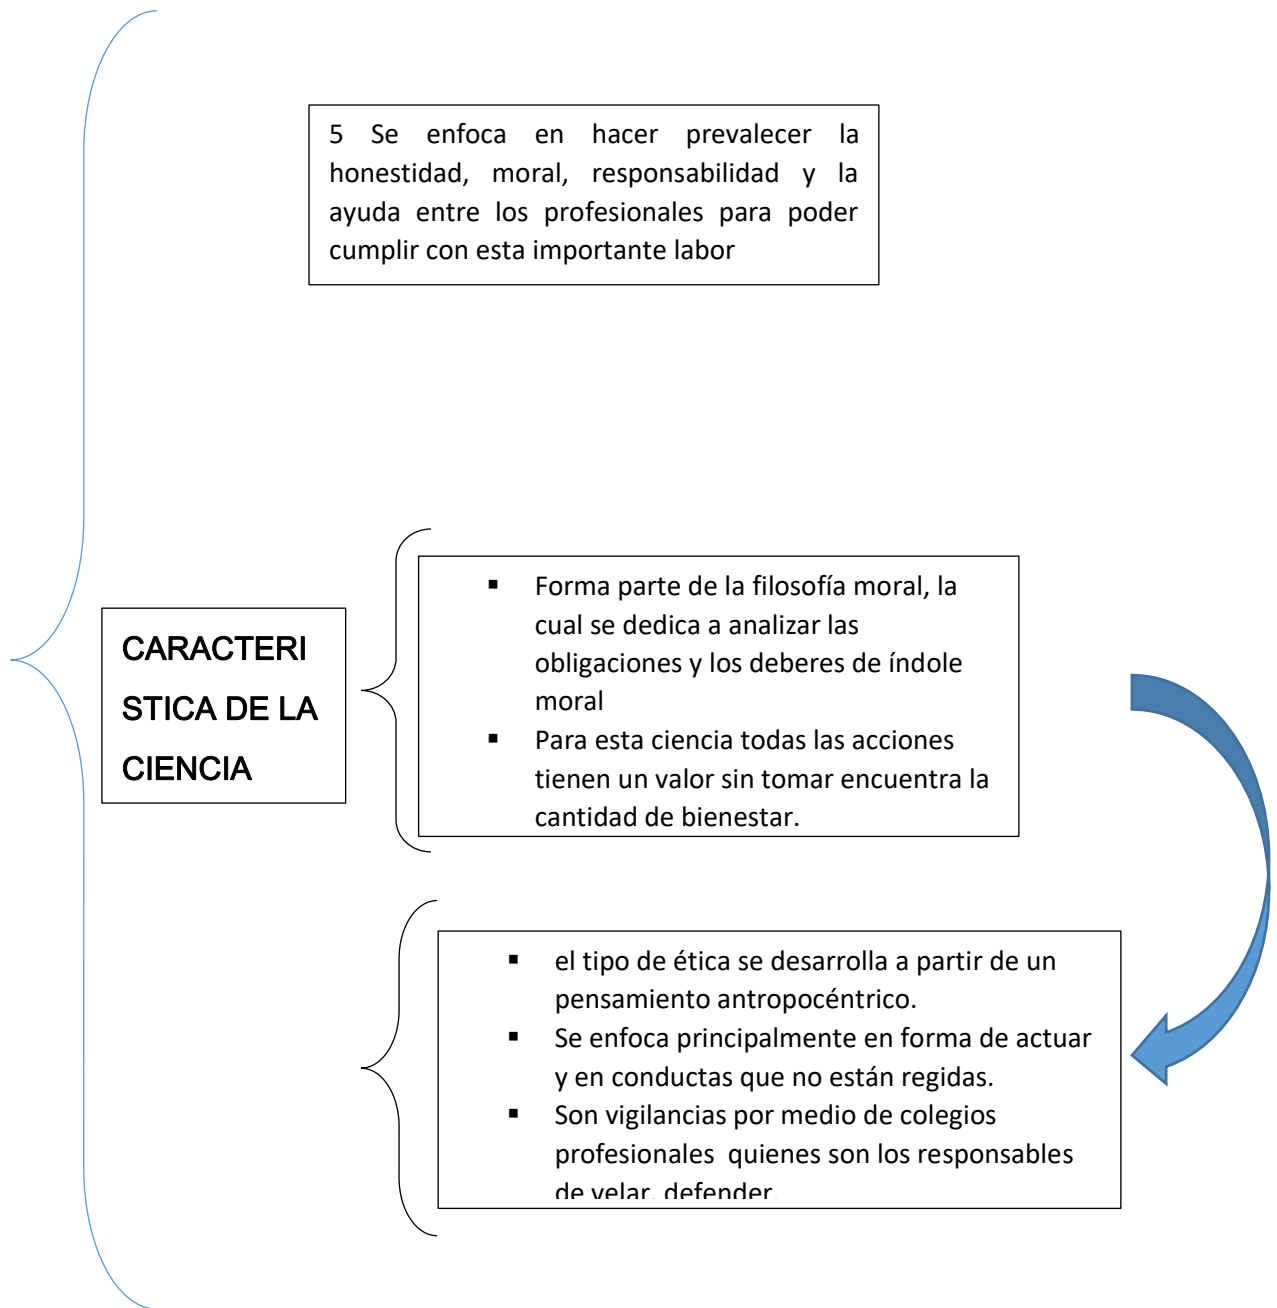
5 Se enfoca en hacer prevalecer la honestidad, moral, responsabilidad y la ayuda entre los profesionales para poder cumplir con esta importante labor

CARACTERI STICA DE LA CIENCIA

▪ Forma parte de la filosofía moral, la cual se dedica a analizar las obligaciones y los deberes de índole moral
▪ Para esta ciencia todas las acciones tienen un valor sin tomar encuentra la cantidad de bienestar.

▪ el tipo de ética se desarrolla a partir de un pensamiento antropocéntrico.
▪ Se enfoca principalmente en forma de actuar y en conductas que no están regidas.
▪ Son vigilancias por medio de colegios profesionales quienes son los responsables de velar, defender.